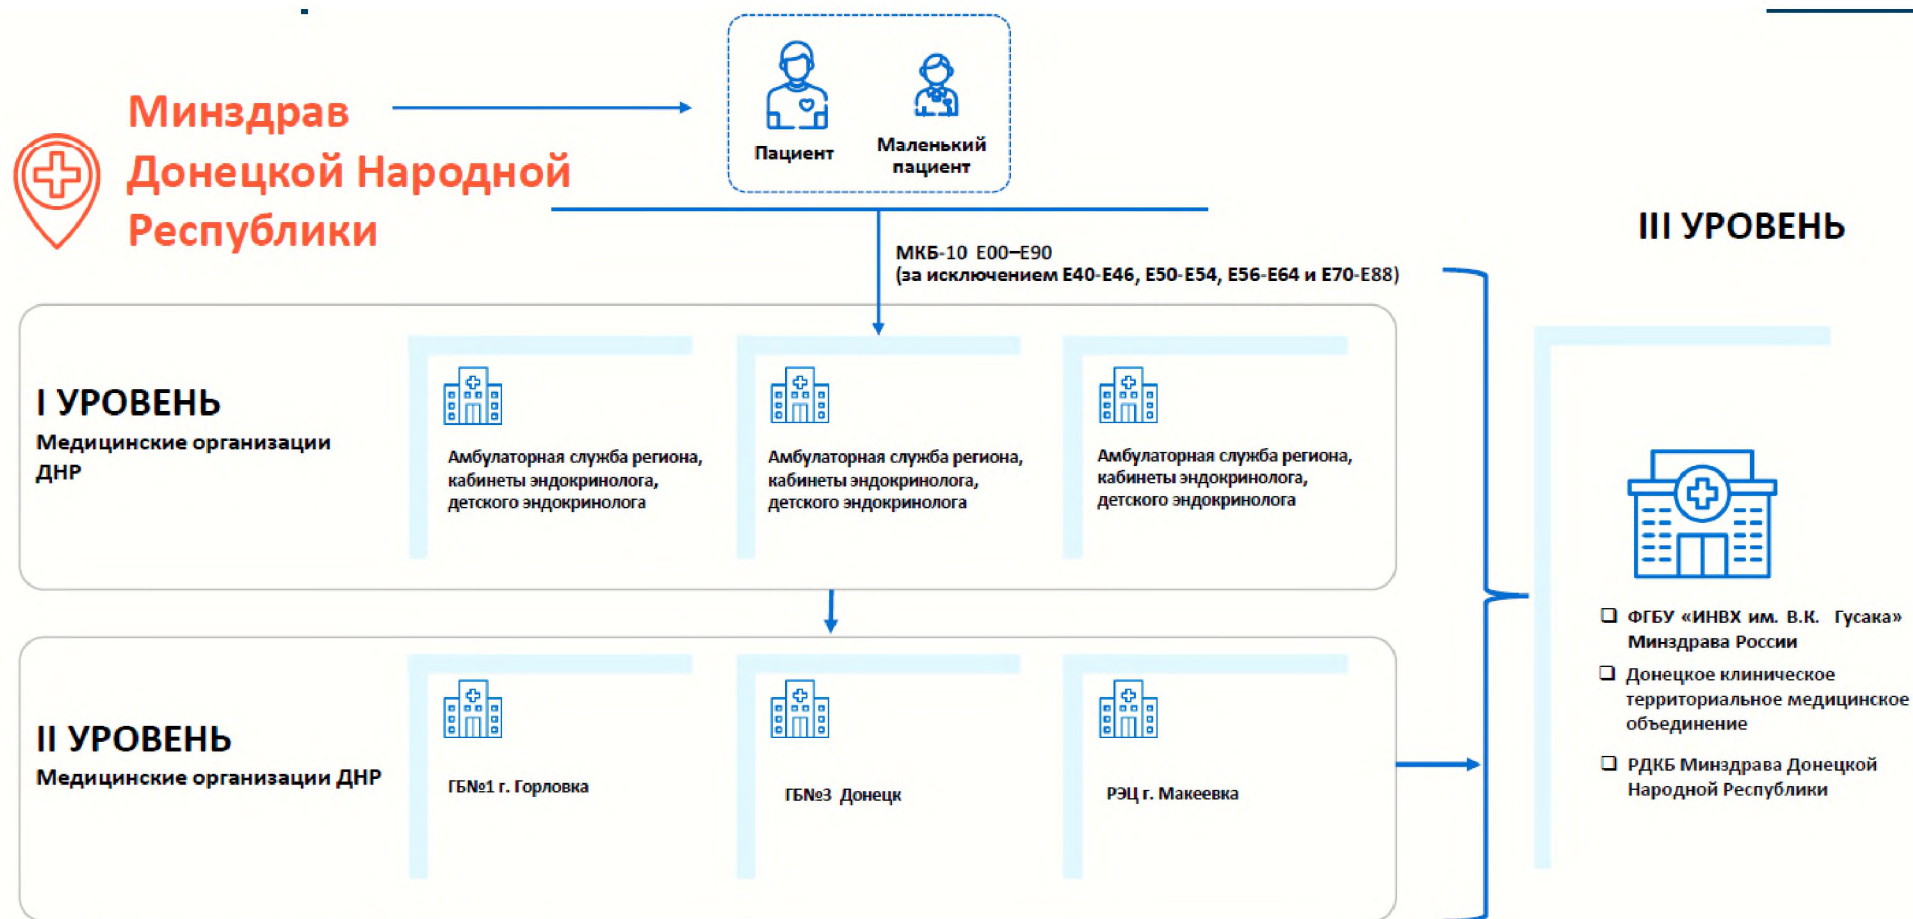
Минздрав Донецкой Народной Республики

Пациент

Маленький пациент

МКБ-10 Е00–Е90
(за исключением Е40-Е46, Е50-Е54, Е56-Е64 и Е70-Е88)

III УРОВЕНЬ

I УРОВЕНЬ
Медицинские организации ДНР

Амбулаторная служба региона, кабинеты эндокринолога, детского эндокринолога

Амбулаторная служба региона, кабинеты эндокринолога, детского эндокринолога

Амбулаторная служба региона, кабинеты эндокринолога, детского эндокринолога

II УРОВЕНЬ
Медицинские организации ДНР

ГБ№1 г. Горловка

ГБ№3 Донецк

РЭЦ г. Макеевка

❑ ФГБУ «ИНВХ им. В.К. Гусака» Минздрава России
❑ Донецкое клиническое территориальное медицинское объединение
❑ РДКБ Минздрава Донецкой Народной Республики